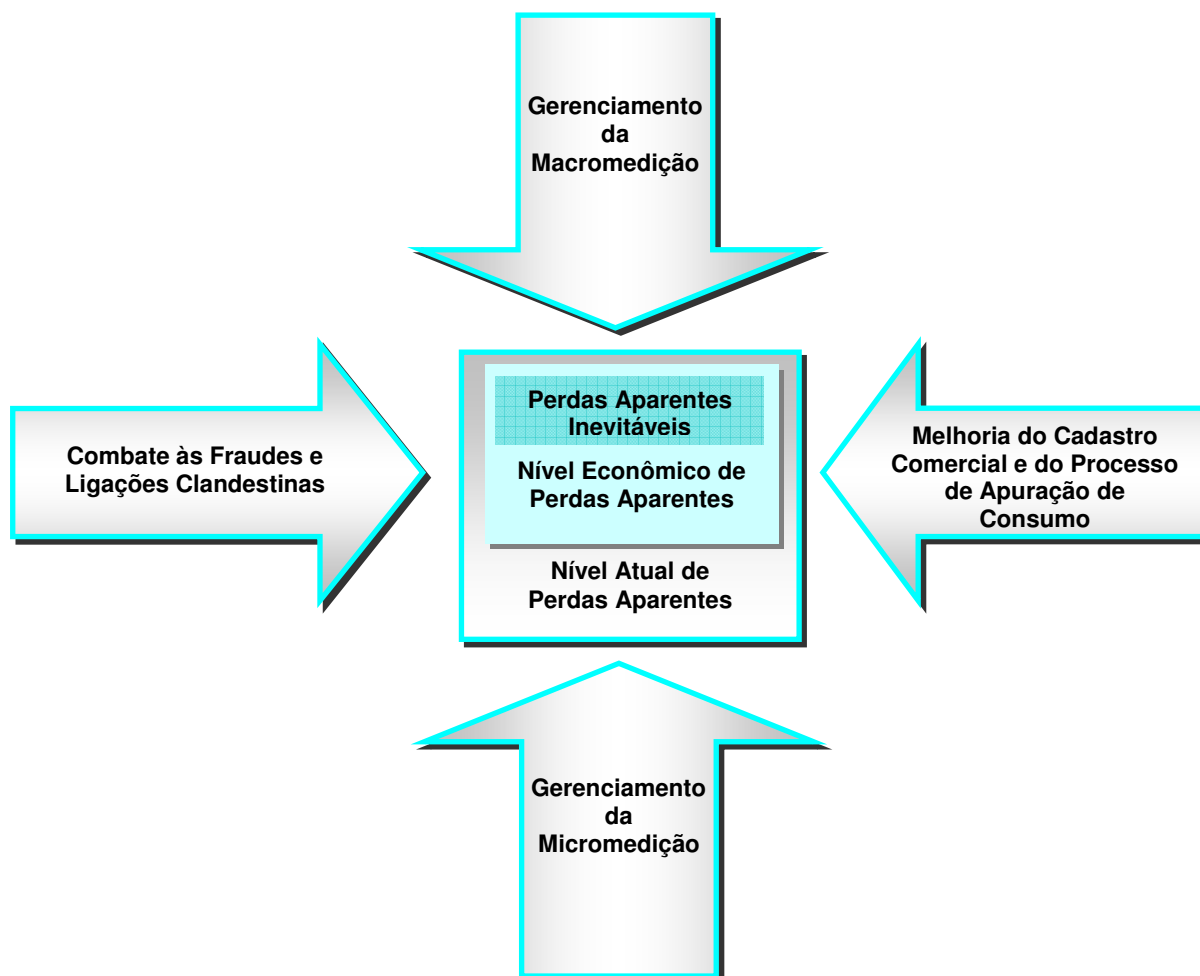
Gerenciamento da Macromedição

Combate às Fraudes e Ligações Clandestinas

Perdas Aparentes Inevitáveis

Nível Econômico de Perdas Aparentes

Nível Atual de Perdas Aparentes

Melhoria do Cadastro Comercial e do Processo de Apuração de Consumo

Gerenciamento da Micromedição